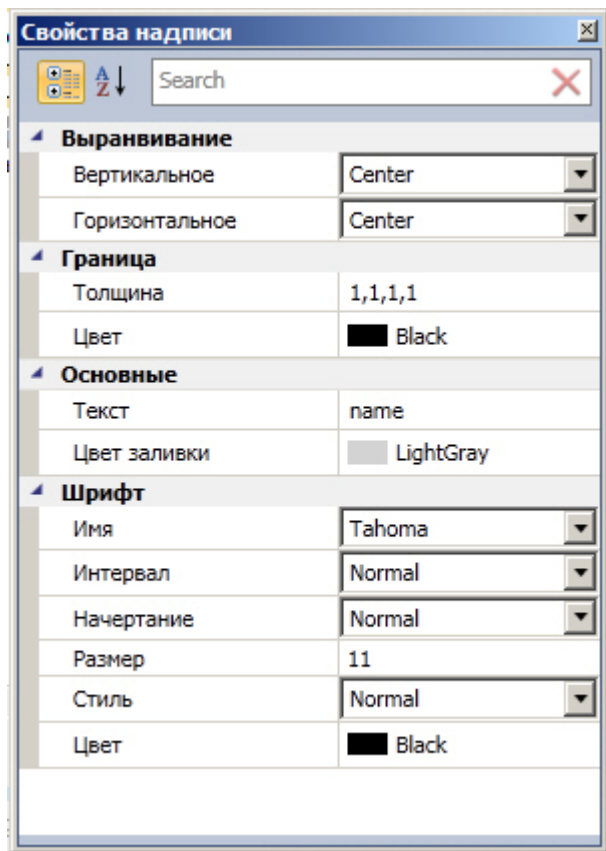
Свойства надписи

Search

Выранвивание

| | |
|---|---|
| Вертикальное | Center |
| Горизонтальное | Center |

Граница

| | |
|---|---|
| Толщина | 1,1,1,1 |
| Цвет | Black |

Основные

| | |
|---|---|
| Текст | name |
| Цвет заливки | LightGray |

Шрифт

| | |
|---|---|
| Имя | Tahoma |
| Интервал | Normal |
| Начертание | Normal |
| Размер | 11 |
| Стиль | Normal |
| Цвет | Black |